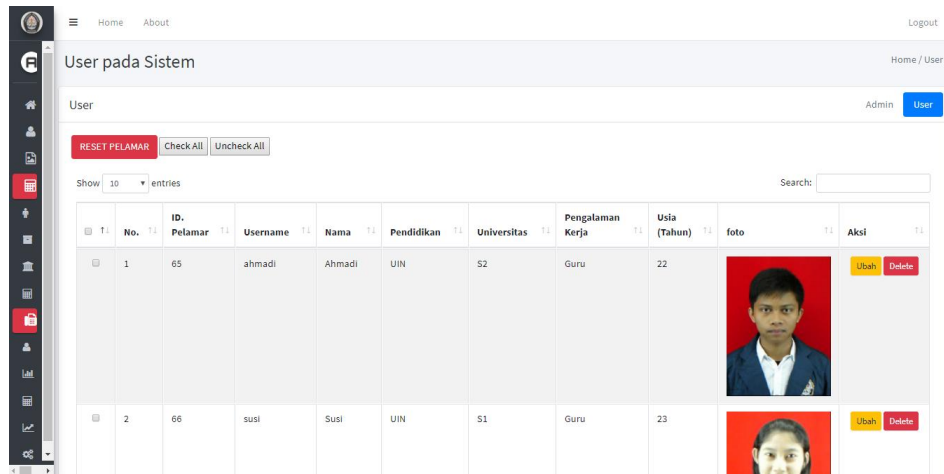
Home About

Logout

User pada Sistem

Home / User

User

Admin User

RESET PELAMAR Check All Uncheck All

Show 10 entries

Search:

| | No. | ID. Pelamar | Username | Nama | Pendidikan | Universitas | Pengalaman Kerja | Usia (Tahun) | foto | Aksi |
|---|---|---|---|---|---|---|---|---|---|---|
| | 1 | 65 | ahmadi | Ahmadi | UIN | S2 | Guru | 22 | | Ubah Delete |
| | 2 | 66 | susi | Susi | UIN | S1 | Guru | 23 | | Ubah Delete |